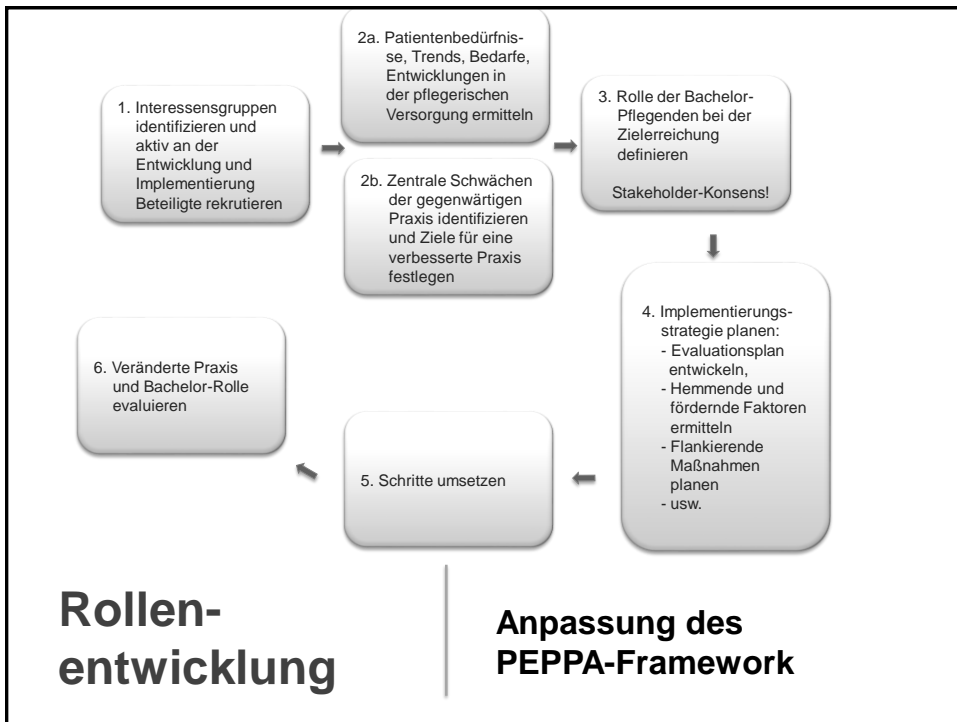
1. Interessensgruppen identifizieren und aktiv an der Entwicklung und Implementierung Beteiligte rekrutieren

2a. Patientenbedürfnisse, Trends, Bedarfe, Entwicklungen in der pflegerischen Versorgung ermitteln

2b. Zentrale Schwächen der gegenwärtigen Praxis identifizieren und Ziele für eine verbesserte Praxis festlegen

3. Rolle der Bachelor-Pflegenden bei der Zielerreichung definieren

Stakeholder-Konsens!

4. Implementierungsstrategie planen:
- Evaluationsplan entwickeln,
- Hemmende und fördernde Faktoren ermitteln
- Flankierende Maßnahmen planen
- usw.

5. Schritte umsetzen

6. Veränderte Praxis und Bachelor-Rolle evaluieren

Rollenentwicklung

Anpassung des PEPPA-Framework